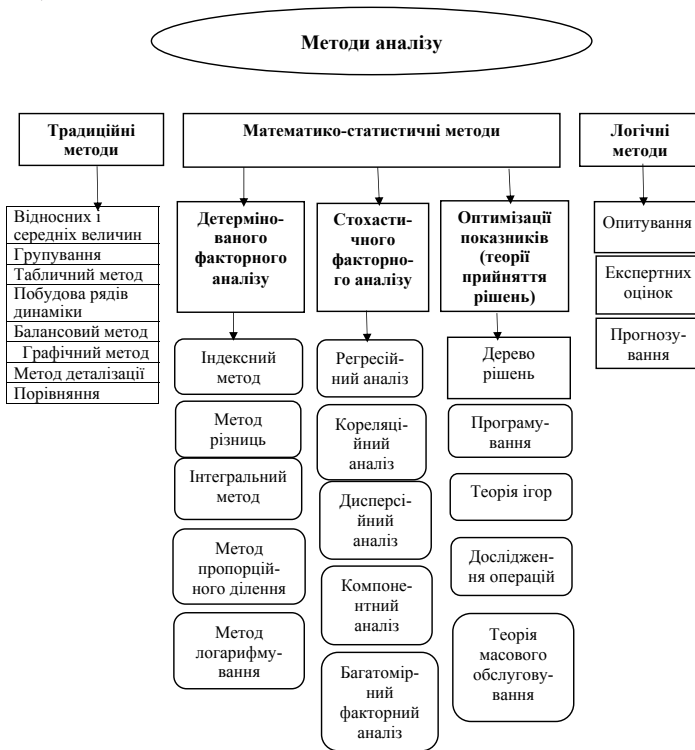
Методи аналізу

Традиційні методи

Відносних і середніх величин
Групування
Табличний метод
Побудова рядів динаміки
Балансовий метод
Графічний метод
Метод деталізації
Порівняння

Математико-статистичні методи

Детермінованого факторного аналізу

Індексний метод
Метод різниць
Інтегральний метод
Метод пропорційного ділення
Метод логарифмування

Стохастичного факторного аналізу

Регресійний аналіз
Кореляційний аналіз
Дисперсійний аналіз
Компонентний аналіз
Багатомірний факторний аналіз

Оптимізації показників (теорії прийняття рішень)

Дерево рішень
Програмування
Теорія ігор
Дослідження операцій
Теорія масового обслуговування

Логічні методи

Опитування
Експертних оцінок
Прогнозування